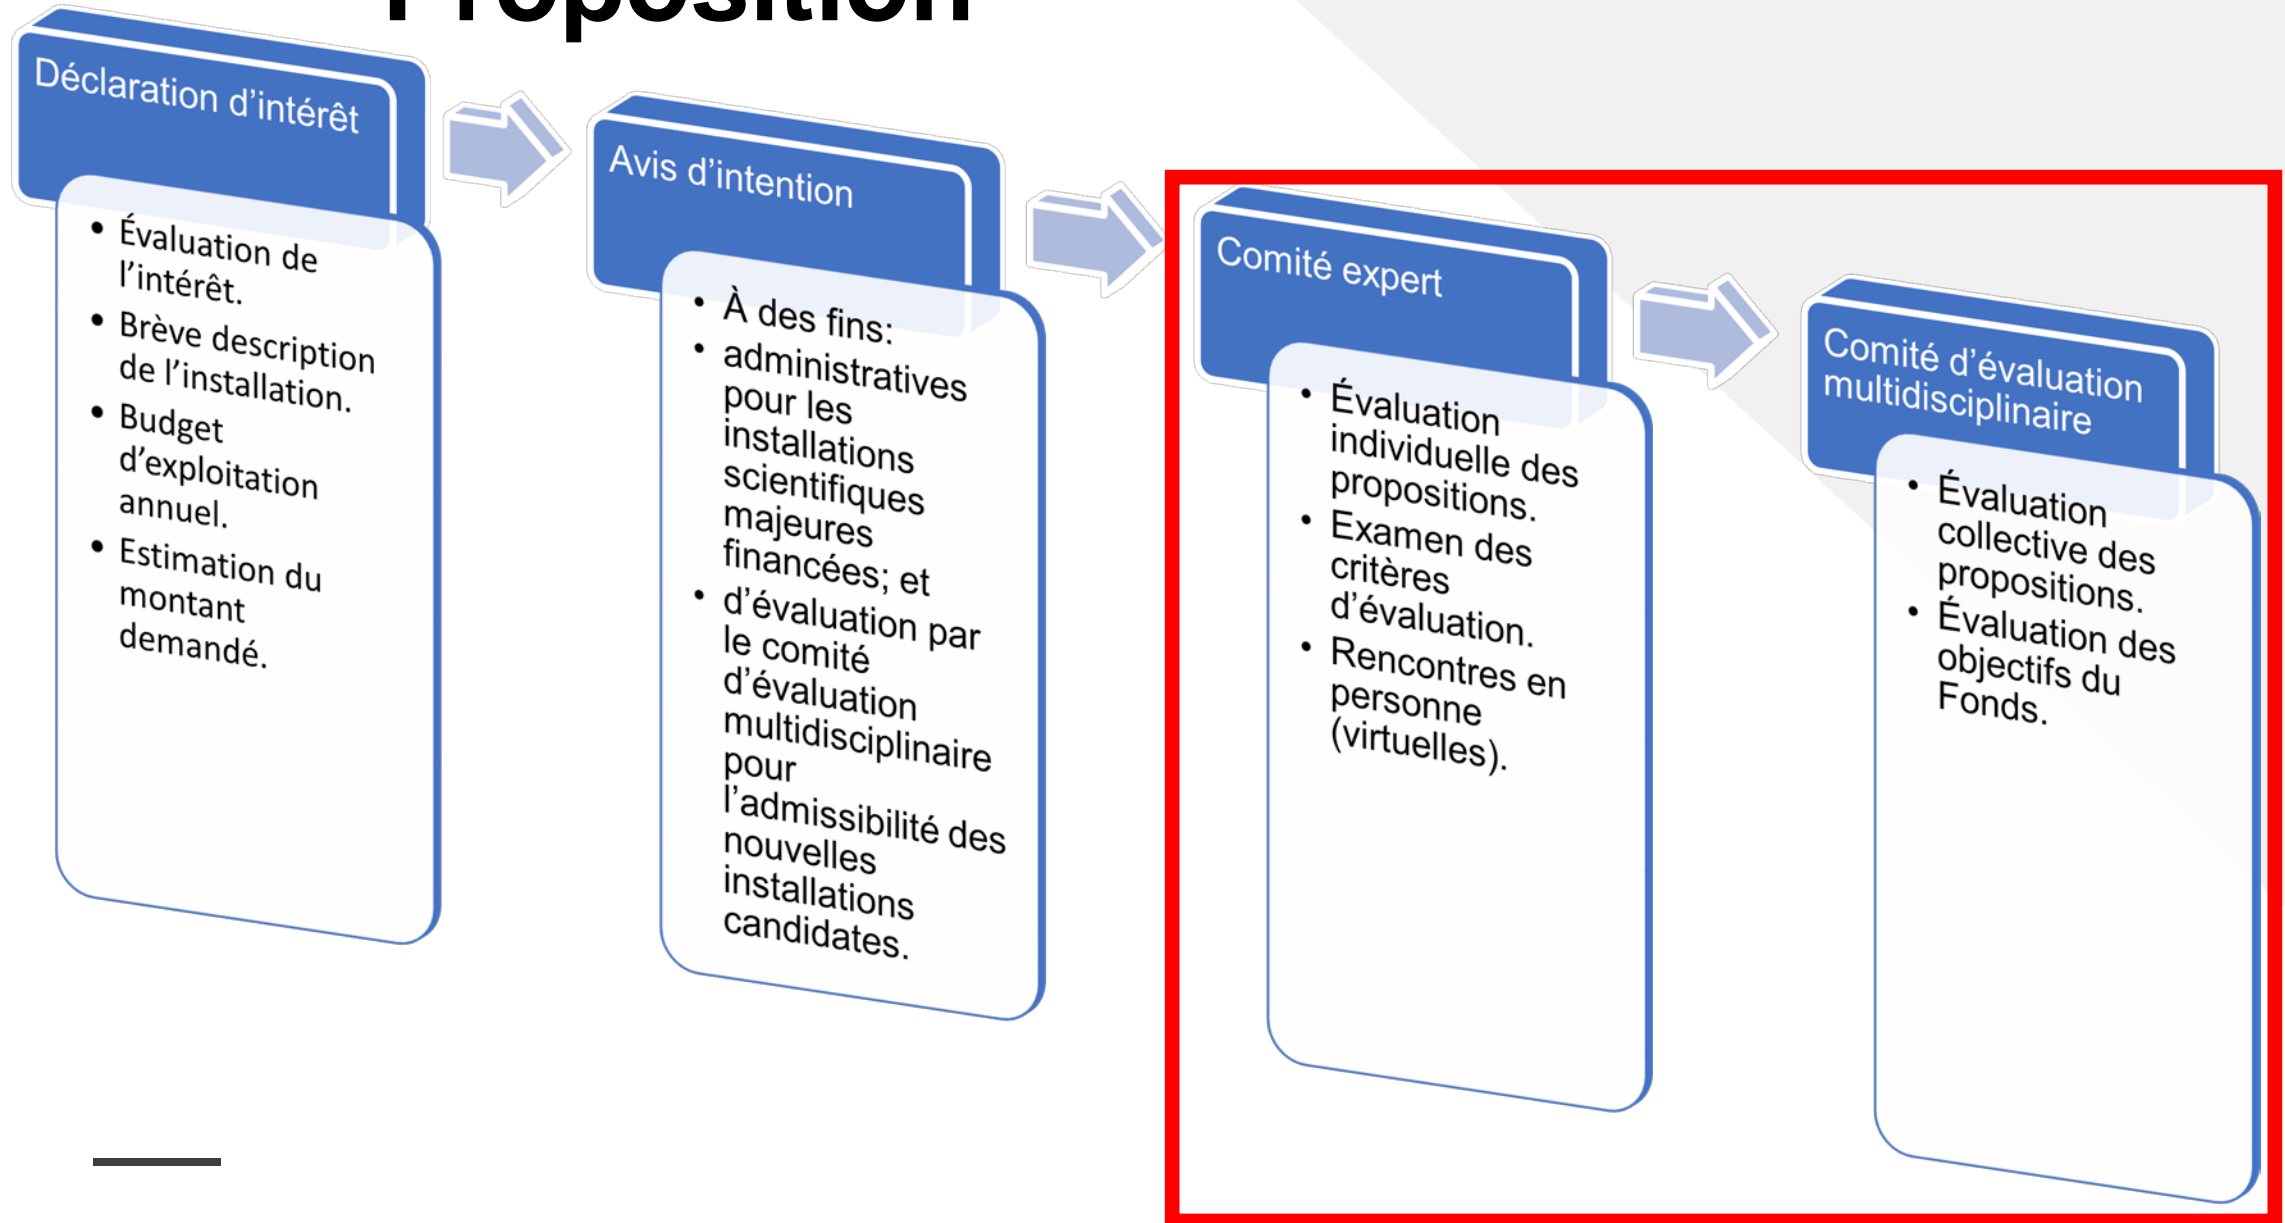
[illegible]oposition

Déclaration d'intérêt

- Évaluation de l'intérêt.
- Brève description de l'installation.
- Budget d'exploitation annuel.
- Estimation du montant demandé.

Avis d'intention

- À des fins:
- administratives pour les installations scientifiques majeures financées; et
- d'évaluation par le comité d'évaluation multidisciplinaire pour l'admissibilité des nouvelles installations candidates.

Comité expert

- Évaluation individuelle des propositions.
- Examen des critères d'évaluation.
- Rencontres en personne (virtuelles).

Comité d'évaluation multidisciplinaire

- Évaluation collective des propositions.
- Évaluation des objectifs du Fonds.